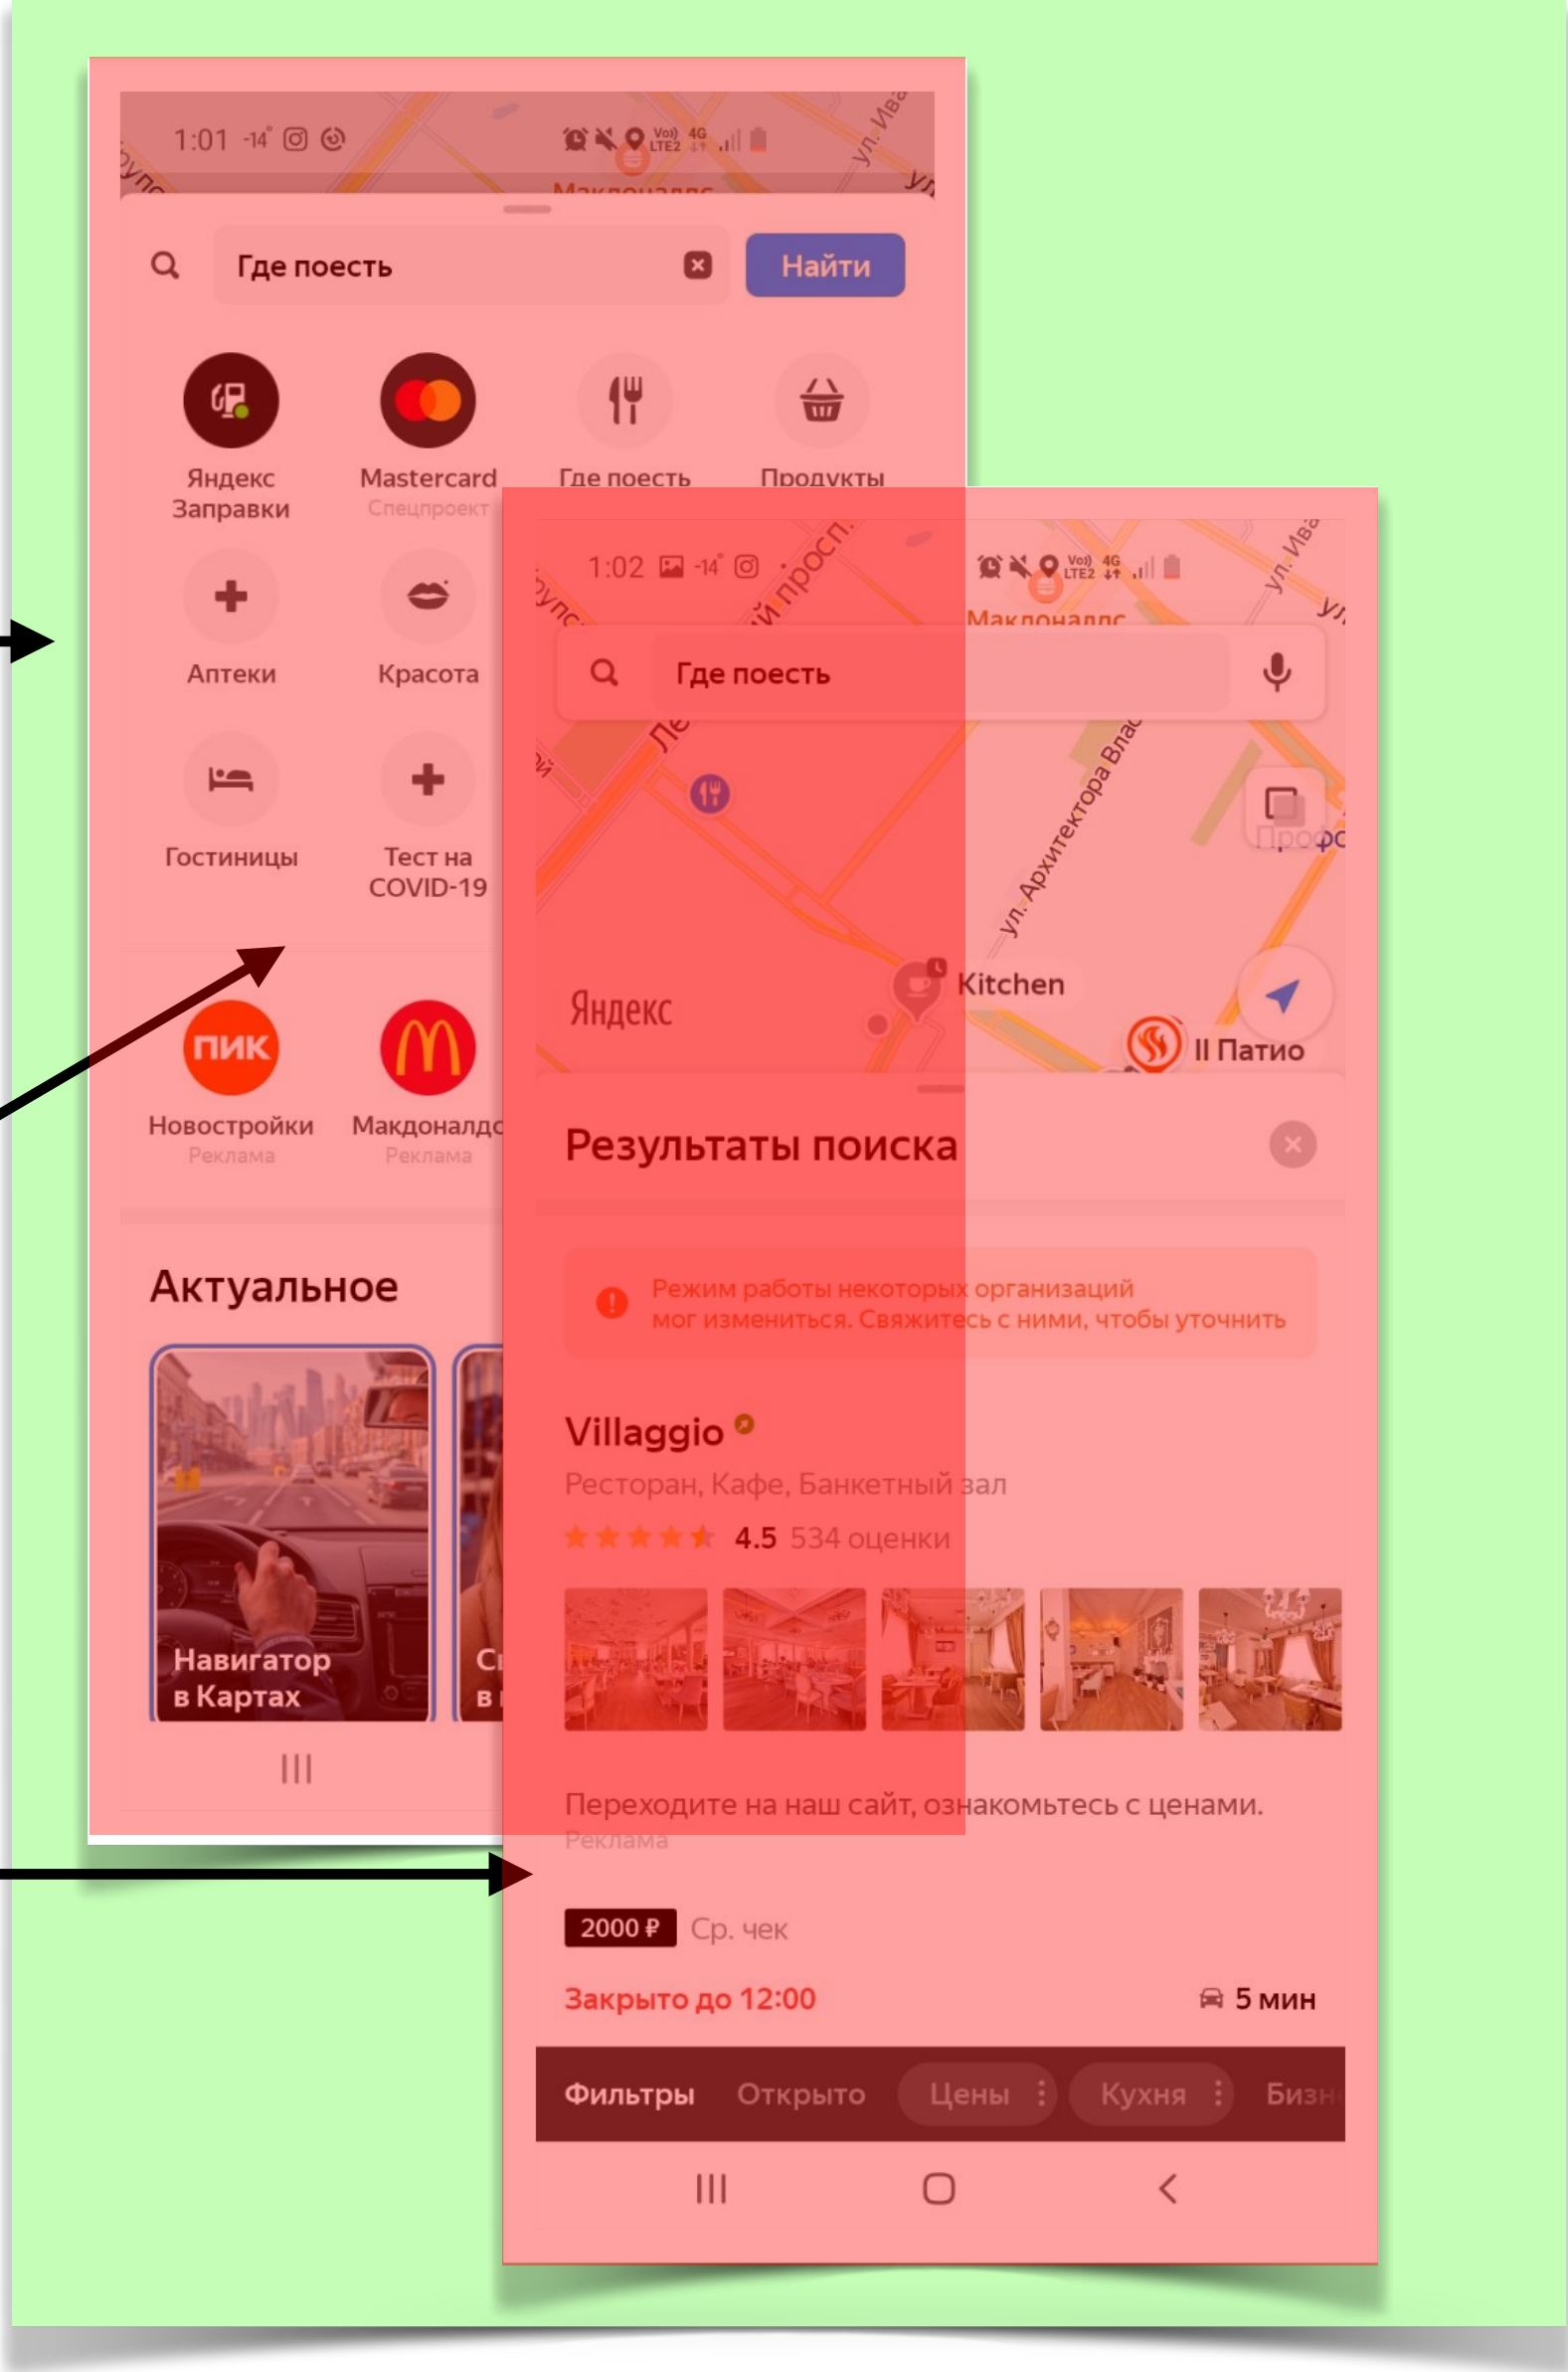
1:01 -14°

ул. Ива

Макдоналдс

Где поесть

Найти

Яндекс Заправки

Mastercard
Спецпроект

Где поесть

Продукты

Аптеки

Красота

Гостиницы

Тест на COVID-19

ПИК

Новостройки
Реклама

Макдоналдс
Реклама

Актуальное

Навигатор в Картах

1:02 -14°

Макдоналдс

Где поесть

ул. Архитектора Влас

Проф

Яндекс

Kitchen

Il Патио

Результаты поиска

Режим работы некоторых организаций мог измениться. Свяжитесь с ними, чтобы уточнить

Villaggio

Ресторан, Кафе, Банкетный зал

4.5 534 оценки

Переходите на наш сайт, ознакомьтесь с ценами.
Реклама

2000 ₽ Ср. чек

Закрыто до 12:00

5 мин

Фильтры Открыто Цены Кухня Бизн